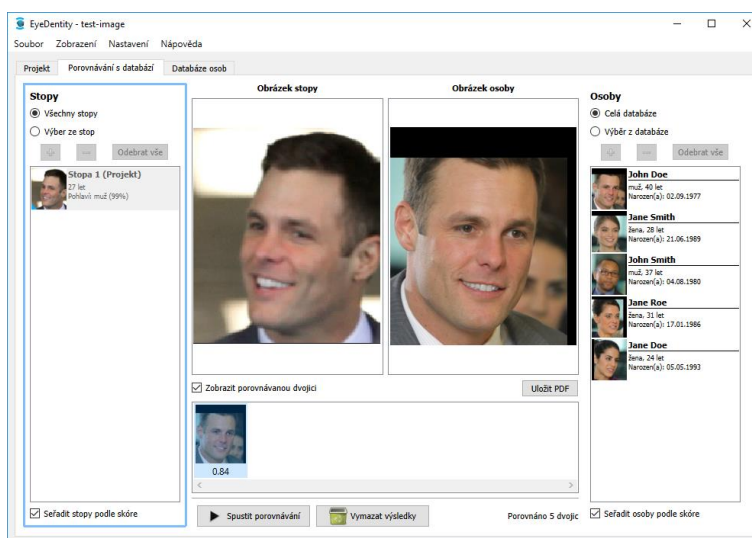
EyeDentity - test-image

Soubor Zobrazení Nastavení Nápověda

Projekt | Porovnávání s databází | Databáze osob

Stopy

Všechny stopy

Výběr ze stop

Odebrat vše

Stopa 1 (Projekt)
27 let
Pohlaví muž (99%)

Seřadit stopy podle skóre

Obrázek stopy

Obrázek osoby

Zobrazit porovnávanou dvojici

Uložit PDF

0.84

Spustit porovnávání

Vymazat výsledky

Porovnáno 5 dvojic

Osoby

Celá databáze

Výběr z databáze

Odebrat vše

John Doe
muž, 40 let
Narozen(a): 02.09.1977

Jane Smith
žena, 28 let
Narozen(a): 21.06.1989

John Smith
muž, 37 let
Narozen(a): 04.08.1980

Jane Roe
žena, 31 let
Narozen(a): 17.01.1986

Jane Doe
žena, 24 let
Narozen(a): 05.05.1993

Seřadit osoby podle skóre